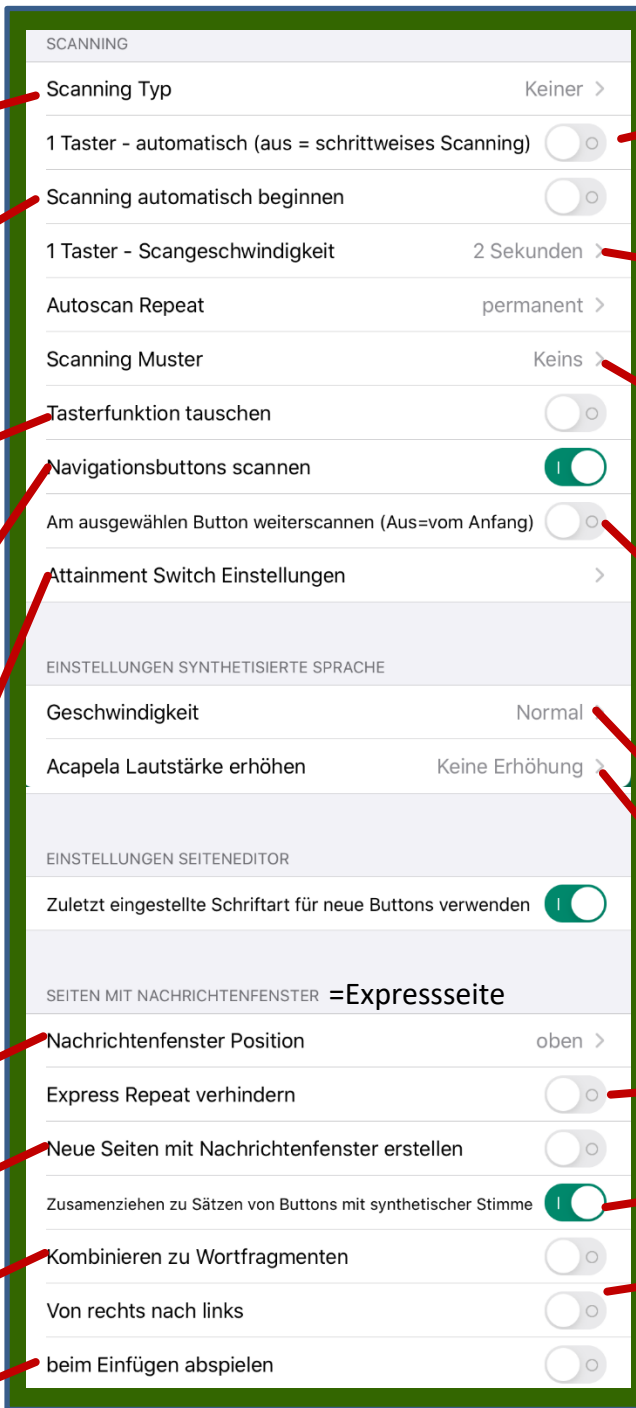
SCANNING

Scanning Typ Keiner

1 Taster - automatisch (aus = schrittweises Scanning)

Scanning automatisch beginnen

1 Taster - Scangeschwindigkeit 2 Sekunden

Autoscan Repeat permanent

Scanning Muster Keins

Tasterfunktion tauschen

Navigationsbuttons scannen

Am ausgewählen Button weiterscannen (Aus=vom Anfang)

Attainment Switch Einstellungen

EINSTELLUNGEN SYNTHETISIERTE SPRACHE

Geschwindigkeit Normal

Acapela Lautstärke erhöhen Keine Erhöhung

EINSTELLUNGEN SEITENEDITOR

Zuletzt eingestellte Schriftart für neue Buttons verwenden

SEITEN MIT NACHRICHTENFENSTER =Expressseite

Nachrichtenfenster Position oben

Express Repeat verhindern

Neue Seiten mit Nachrichtenfenster erstellen

Zusamenziehen zu Sätzen von Buttons mit synthetischer Stimme

Kombinieren zu Wortfragmenten

Von rechts nach links

beim Einfügen abspielen